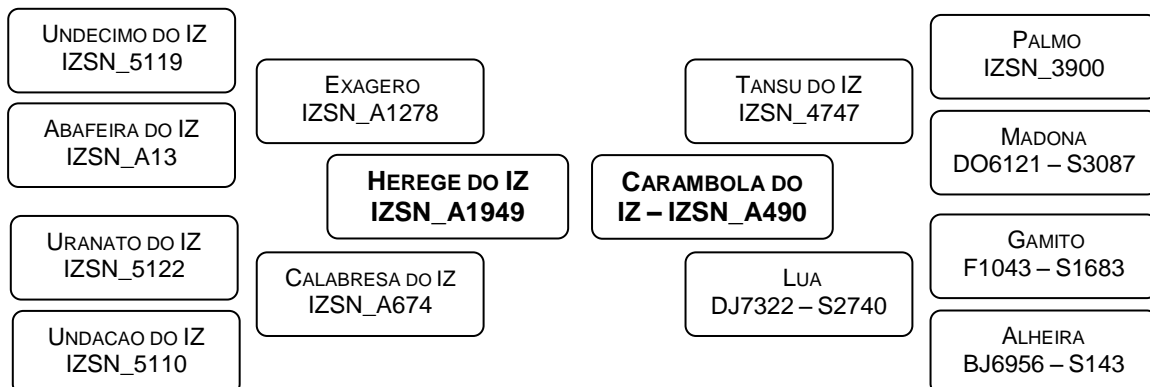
UNDECIMO DO IZ
IZSN_5119

ABAFEIRA DO IZ
IZSN_A13

URANATO DO IZ
IZSN_5122

UNDACAO DO IZ
IZSN_5110

EXAGERO
IZSN_A1278

HEREGE DO IZ
IZSN_A1949

CALABRESA DO IZ
IZSN_A674

CARAMBOLA DO
IZ – IZSN_A490

TANSU DO IZ
IZSN_4747

LUA
DJ7322 – S2740

PALMO
IZSN_3900

MADONA
DO6121 – S3087

GAMITO
F1043 – S1683

ALHEIRA
BJ6956 – S143